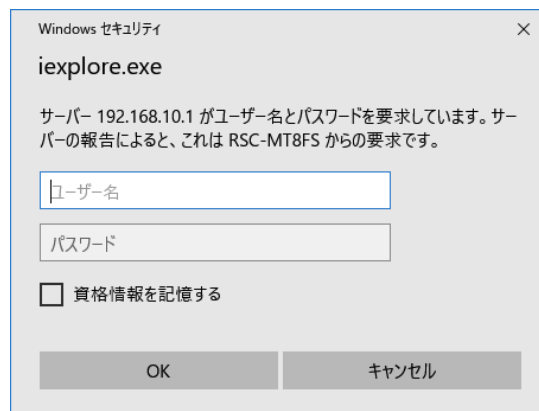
Windows セキュリティ

×

iexplore.exe

サーバー 192.168.10.1 がユーザー名とパスワードを要求しています。サーバーの報告によると、これは RSC-MT8FS からの要求です。

ユーザー名

パスワード

資格情報を記憶する

OK

キャンセル